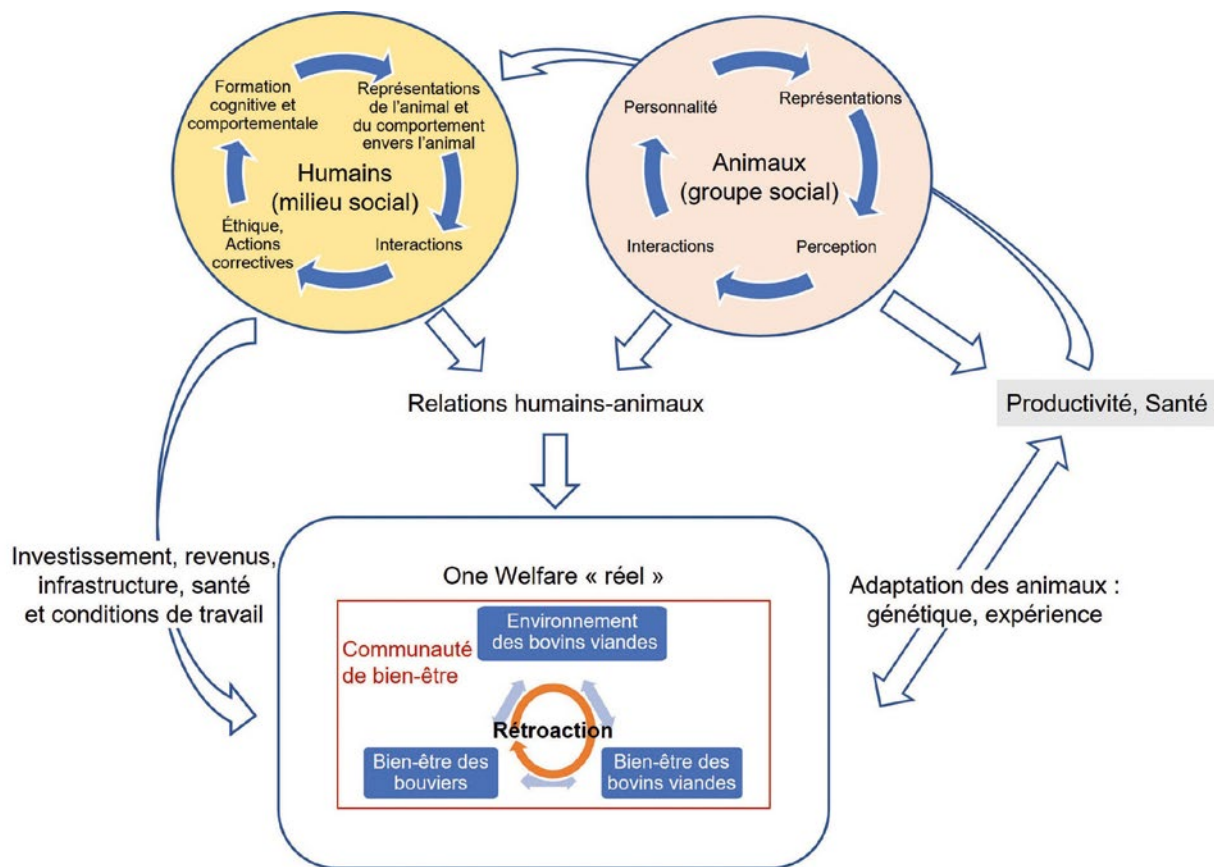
Formation cognitive et comportementale

Représentations de l'animal et du comportement envers l'animal

Humains (milieu social)

Éthique, Actions correctives

Interactions

Personnalité

Représentations

Animaux (groupe social)

Interactions

Perception

Relations humains-animaux

Productivité, Santé

Investissement, revenus, infrastructure, santé et conditions de travail

One Welfare « réel »

Communauté de bien-être

Environnement des bovins viandes

Rétroaction

Bien-être des bouviers

Bien-être des bovins viandes

Adaptation des animaux : génétique, expérience